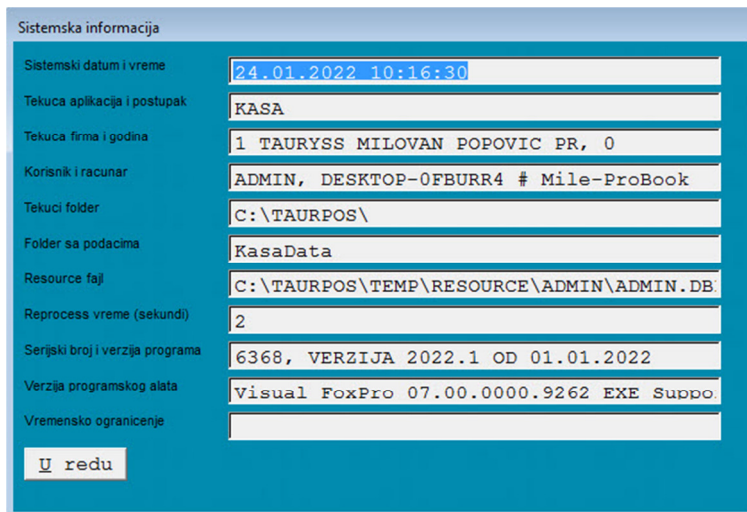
Sistemska informacija

Sistemski datum i vreme
24.01.2022 10:16:30

Tekuca aplikacija i postupak
KASA

Tekuca firma i godina
1 TAURYSS MILOVAN POPOVIC PR, 0

Korisnik i racunar
ADMIN, DESKTOP-0FBURR4 # Mile-ProBook

Tekuci folder
C:\TAURPOS\

Folder sa podacima
KasaData

Resource fajl
C:\TAURPOS\TEMP\RESOURCE\ADMIN\ADMIN.DB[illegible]

Reprocess vreme (sekundi)
2

Serijski broj i verzija programa
6368, VERZIJA 2022.1 OD 01.01.2022

Verzija programskog alata
Visual FoxPro 07.00.0000.9262 EXE Suppo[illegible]

Vremensko ogranicenje

U redu